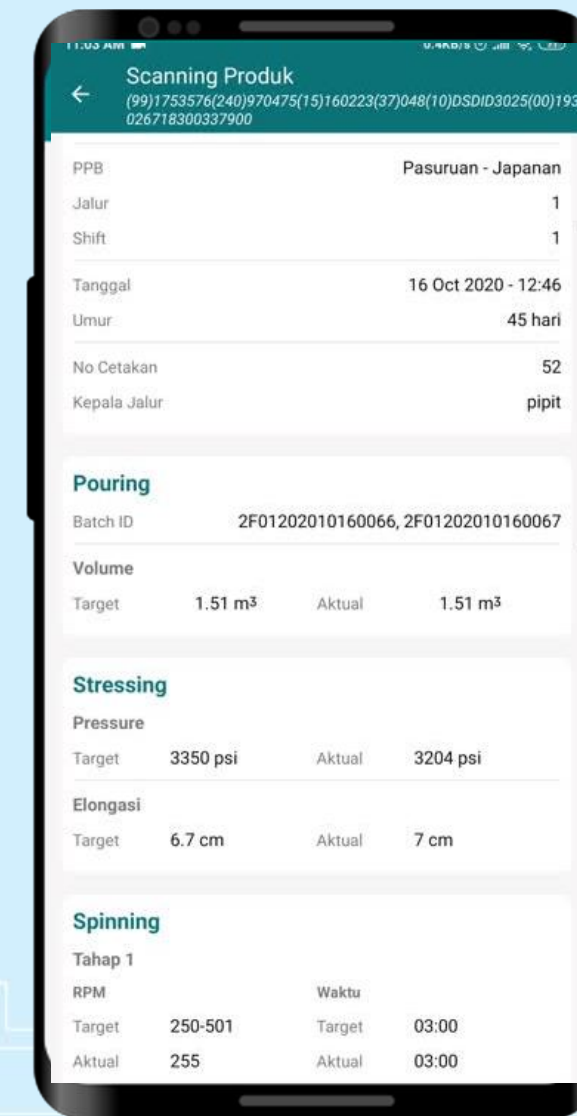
11.03 AM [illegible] 0.4KB/s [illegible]

← Scanning Produk
(99)1753576(240)970475(15)160223(37)048(10)DSDID3025(00)193026718300337900

| | |
|---|---|
| PPB | Pasuruan - Japanan |
| Jalur | 1 |
| Shift | 1 |
| Tanggal | 16 Oct 2020 - 12:46 |
| Umur | 45 hari |
| No Cetakan | 52 |
| Kepala Jalur | pipit |

Pouring

Batch ID 2F01202010160066, 2F01202010160067

Volume

Target 1.51 $m^3$ Aktual 1.51 $m^3$

Stressing

Pressure

Target 3350 psi Aktual 3204 psi

Elongasi

Target 6.7 cm Aktual 7 cm

Spinning

Tahap 1

| RPM | | Waktu | |
|---|---|---|---|
| Target | 250-501 | Target | 03:00 |
| Aktual | 255 | Aktual | 03:00 |